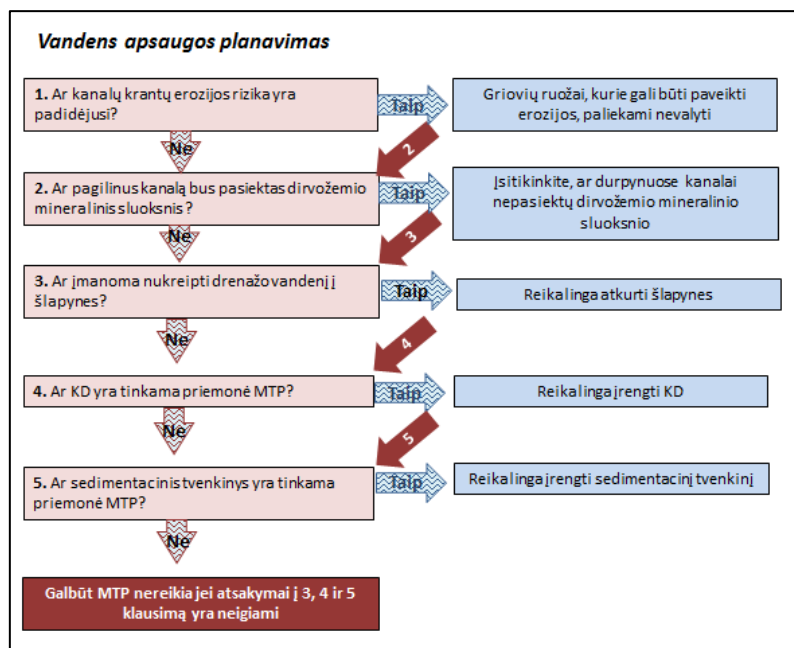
Vandens apsaugos planavimas

1. Ar kanalų krantų erozijos rizika yra padidėjusi?

Taip

Griovių ruožai, kurie gali būti paveikti erozijos, paliekami nevalyti

Ne

2

2. Ar pagilinus kanalą bus pasiektas dirvožemio mineralinis sluoksnis?

Taip

Įsitikinkite, ar durpynuose kanalai nepasiektų dirvožemio mineralinio sluoksnio

Ne

3

3. Ar įmanoma nukreipti drenažo vandenį į šlapynes?

Taip

Reikalinga atkurti šlapynes

Ne

4

4. Ar KD yra tinkama priemonė MTP?

Taip

Reikalinga įrengti KD

Ne

5

5. Ar sedimentacinis tvenkinys yra tinkama priemonė MTP?

Taip

Reikalinga įrengti sedimentacinį tvenkinį

Ne

Galbūt MTP nereikia jei atsakymai į 3, 4 ir 5 klausimą yra neigiami